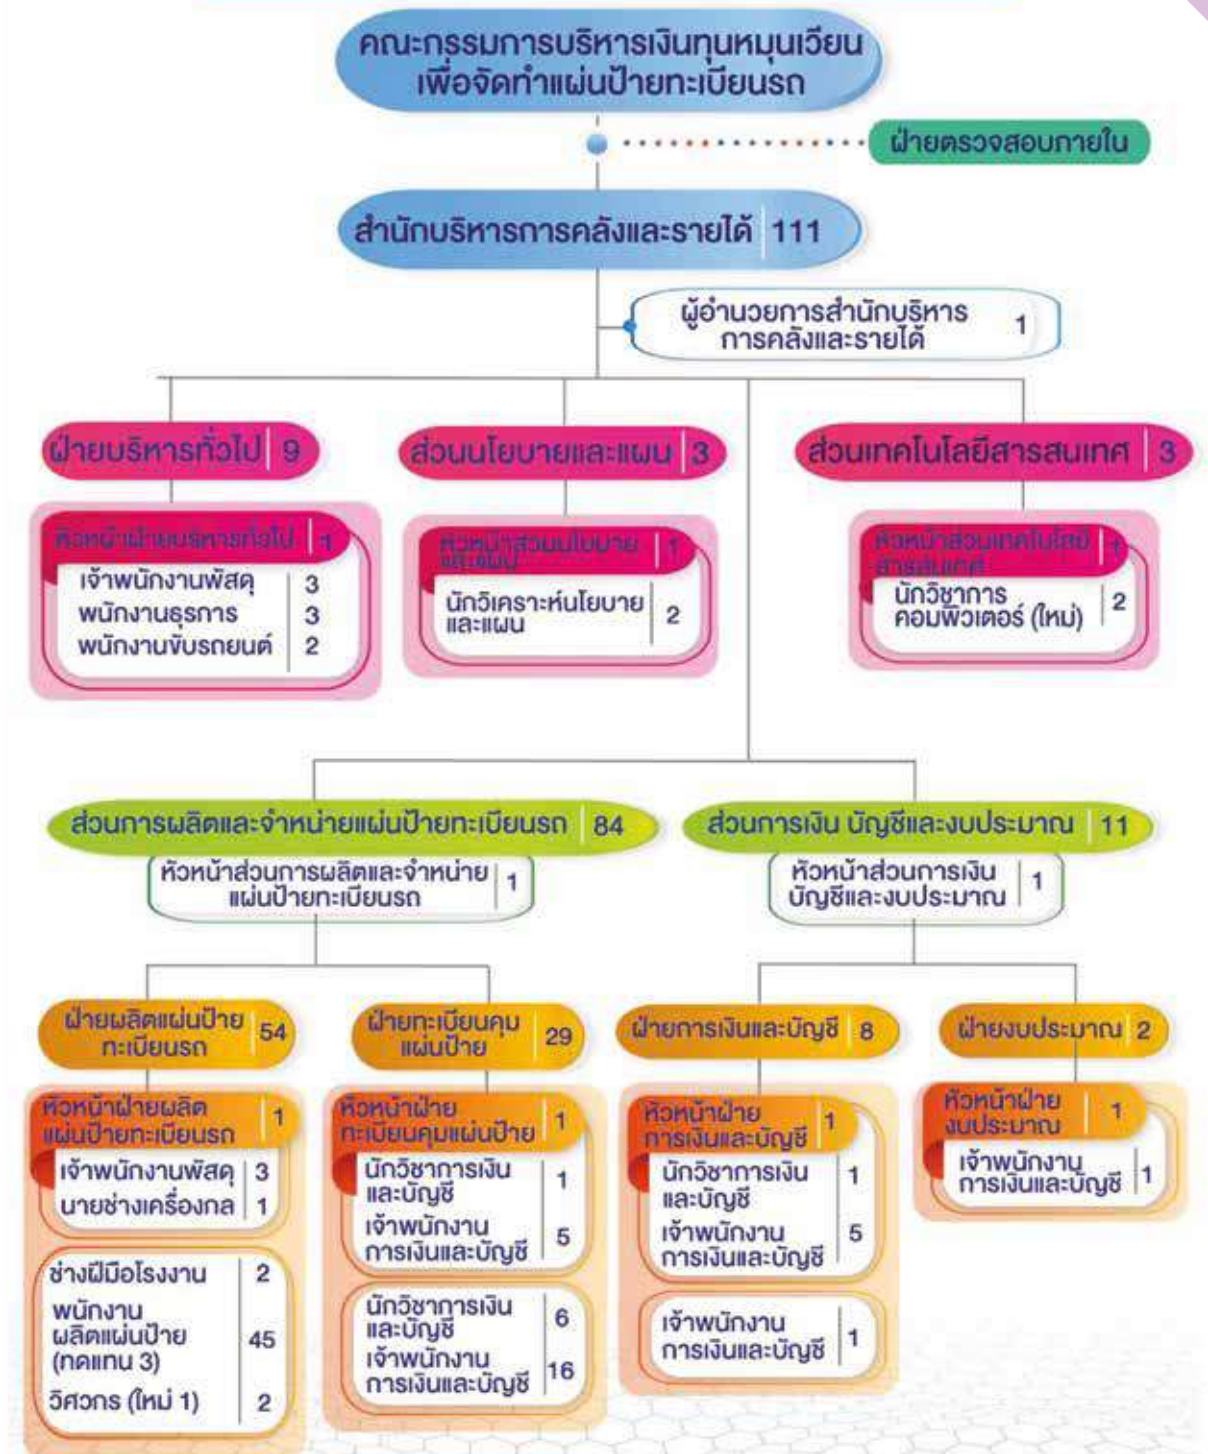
คณะกรรมการบริหารเงินทุนหมุนเวียนเพื่อจัดทำแผ่นป้ายทะเบียนรถ

ฝ่ายตรวจสอบภายใน

สำนักบริหารการคลังและรายได้ 111

ผู้อำนวยการสำนักบริหารการคลังและรายได้ 1

ฝ่ายบริหารทั่วไป 9

หัวหน้าฝ่ายบริหารทั่วไป 1
เจ้าพนักงานพัสดุ 3
พนักงานธุรการ 3
พนักงานขับรถยนต์ 2

ส่วนนโยบายและแผน 3

หัวหน้าส่วนนโยบายและแผน 1
นักวิเคราะห์นโยบายและแผน 2

ส่วนเทคโนโลยีสารสนเทศ 3

หัวหน้าส่วนเทคโนโลยีสารสนเทศ 1
นักวิชาการคอมพิวเตอร์ (ใหม่) 2

ส่วนการผลิตและจำหน่ายแผ่นป้ายทะเบียนรถ 84

หัวหน้าส่วนการผลิตและจำหน่ายแผ่นป้ายทะเบียนรถ 1

ส่วนการเงิน บัญชีและงบประมาณ 11

หัวหน้าส่วนการเงินบัญชีและงบประมาณ 1

ฝ่ายผลิตแผ่นป้ายทะเบียนรถ 54

หัวหน้าฝ่ายผลิตแผ่นป้ายทะเบียนรถ 1
เจ้าพนักงานพัสดุ 3
นายช่างเครื่องกล 1

ช่างฝีมือโรงงาน 2
พนักงานผลิตแผ่นป้าย (ทดแทน 3) 45
วิศวกร (ใหม่ 1) 2

ฝ่ายทะเบียนคุมแผ่นป้าย 29

หัวหน้าฝ่ายทะเบียนคุมแผ่นป้าย 1
นักวิชาการเงินและบัญชี 1
เจ้าพนักงานการเงินและบัญชี 5

นักวิชาการเงินและบัญชี 6
เจ้าพนักงานการเงินและบัญชี 16

ฝ่ายการเงินและบัญชี 8

หัวหน้าฝ่ายการเงินและบัญชี 1
นักวิชาการเงินและบัญชี 1
เจ้าพนักงานการเงินและบัญชี 5

เจ้าพนักงานการเงินและบัญชี 1

ฝ่ายงบประมาณ 2

หัวหน้าฝ่ายงบประมาณ 1
เจ้าพนักงานการเงินและบัญชี 1